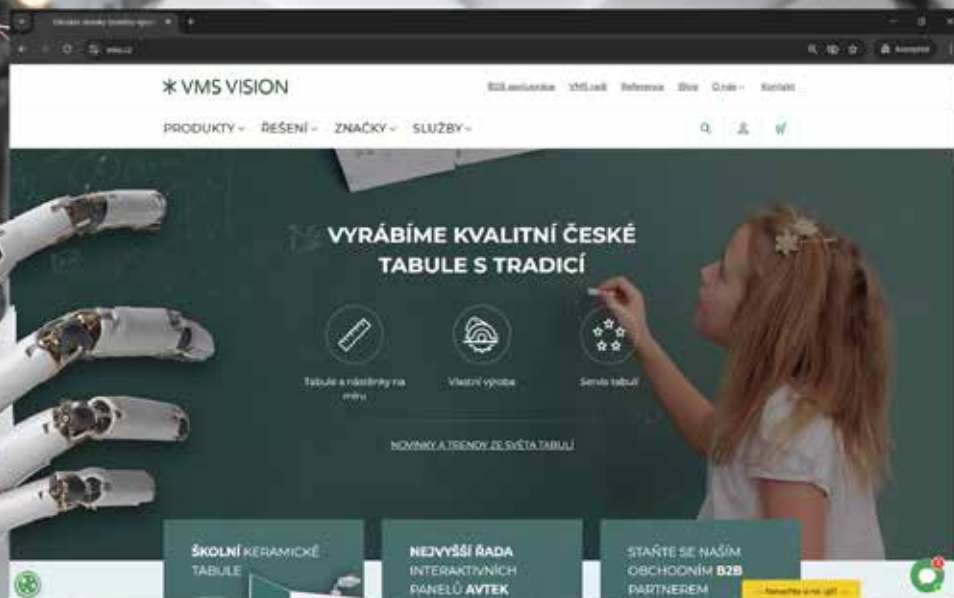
Výrobce školních tabulí a spo... ×
vms.cz

✳ VMS VISION

B2B spolupráce VMS radí Reference Blog O nás Kontakt

PRODUKTY ŘEŠENÍ ZNAČKY SLUŽBY

VYRÁBÍME KVALITNÍ ČESKÉ TABULE S TRADICÍ

Tabule a nástěnky na míru

Vlastní výroba

Servis tabulí

NOVINKY A TRENDY ZE SVĚTA TABULÍ

ŠKOLNÍ KERAMICKÉ TABULE

NEJVYŠŠÍ ŘADA INTERAKTIVNÍCH PANELŮ AVTEK

STAŇTE SE NAŠÍM OBCHODNÍM B2B PARTNEREM

Nevíte si rady? Napište nám!